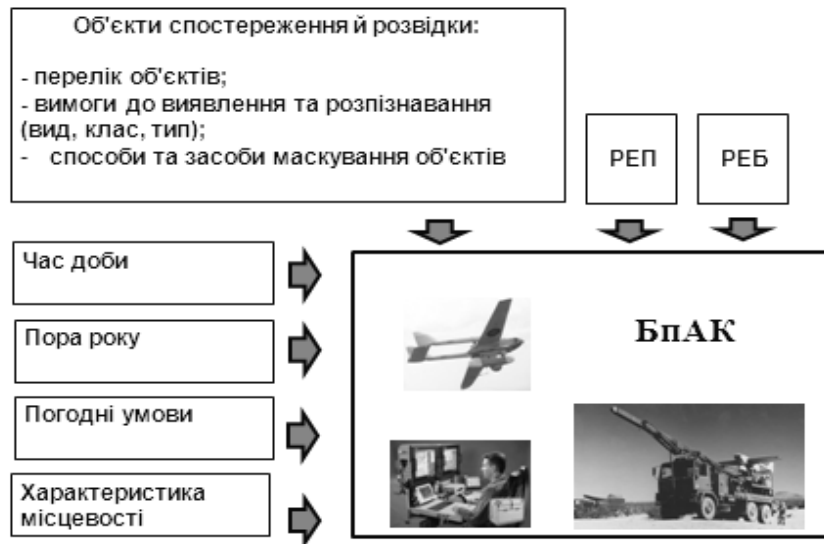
Об'єкти спостереження й розвідки:

- перелік об'єктів;
- вимоги до виявлення та розпізнавання (вид, клас, тип);
- способи та засоби маскування об'єктів

РЕП

РЕБ

Час доби

Пора року

Погодні умови

Характеристика місцевості

БпАК